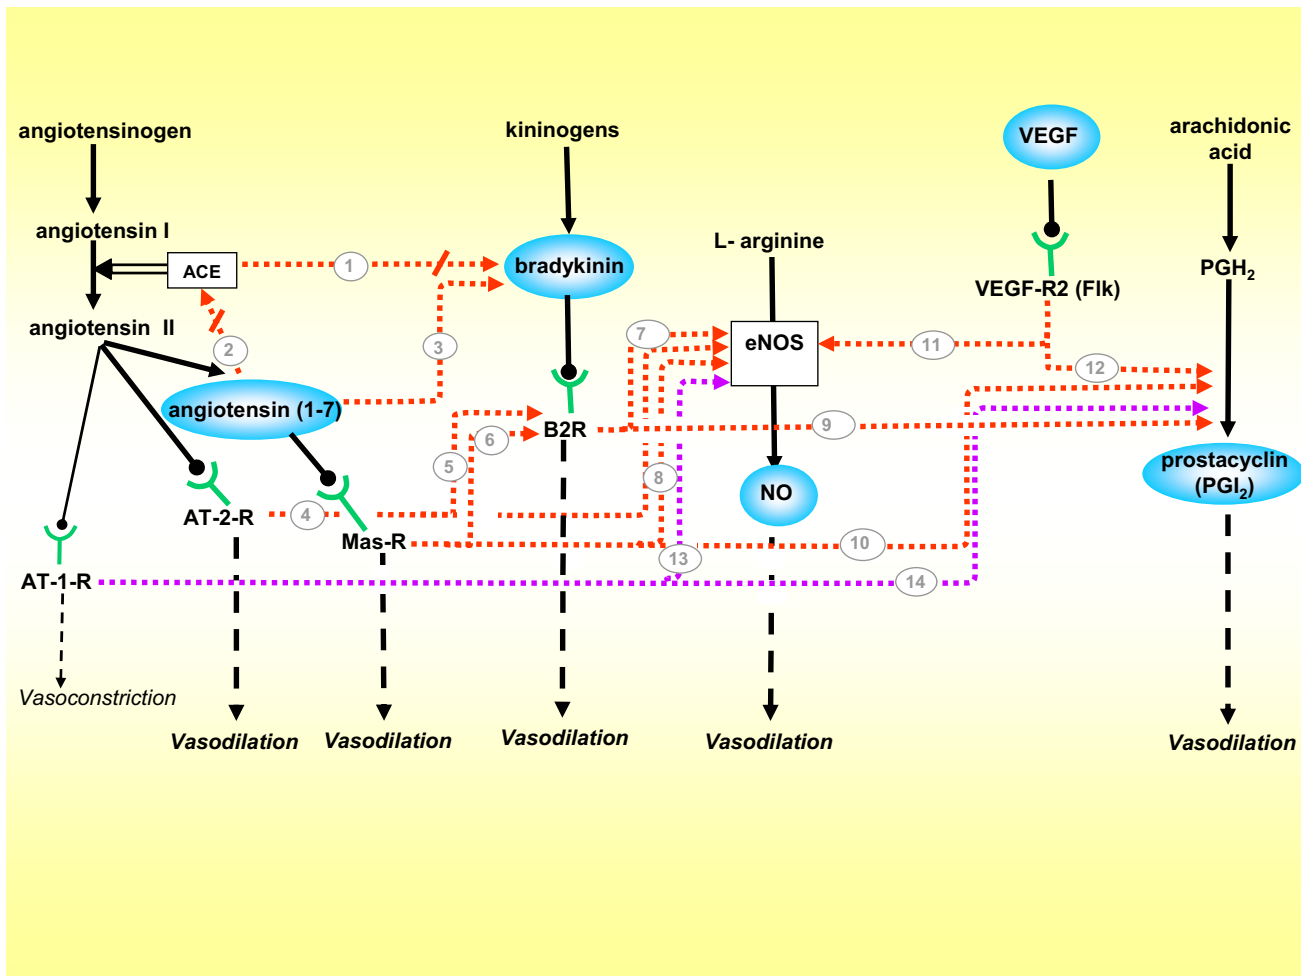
angiotensinogen

angiotensin I

ACE

1

2

angiotensin II

angiotensin (1-7)

3

kininogens

bradykinin

B2R

6

5

4

AT-2-R

Mas-R

AT-1-R

Vasoconstriction

Vasodilation

Vasodilation

Vasodilation

L- arginine

eNOS

7

8

13

NO

Vasodilation

9

10

14

11

VEGF

VEGF-R2 (Flk)

12

arachidonic acid

PGH$_2$

prostacyclin (PGI$_2$)

Vasodilation